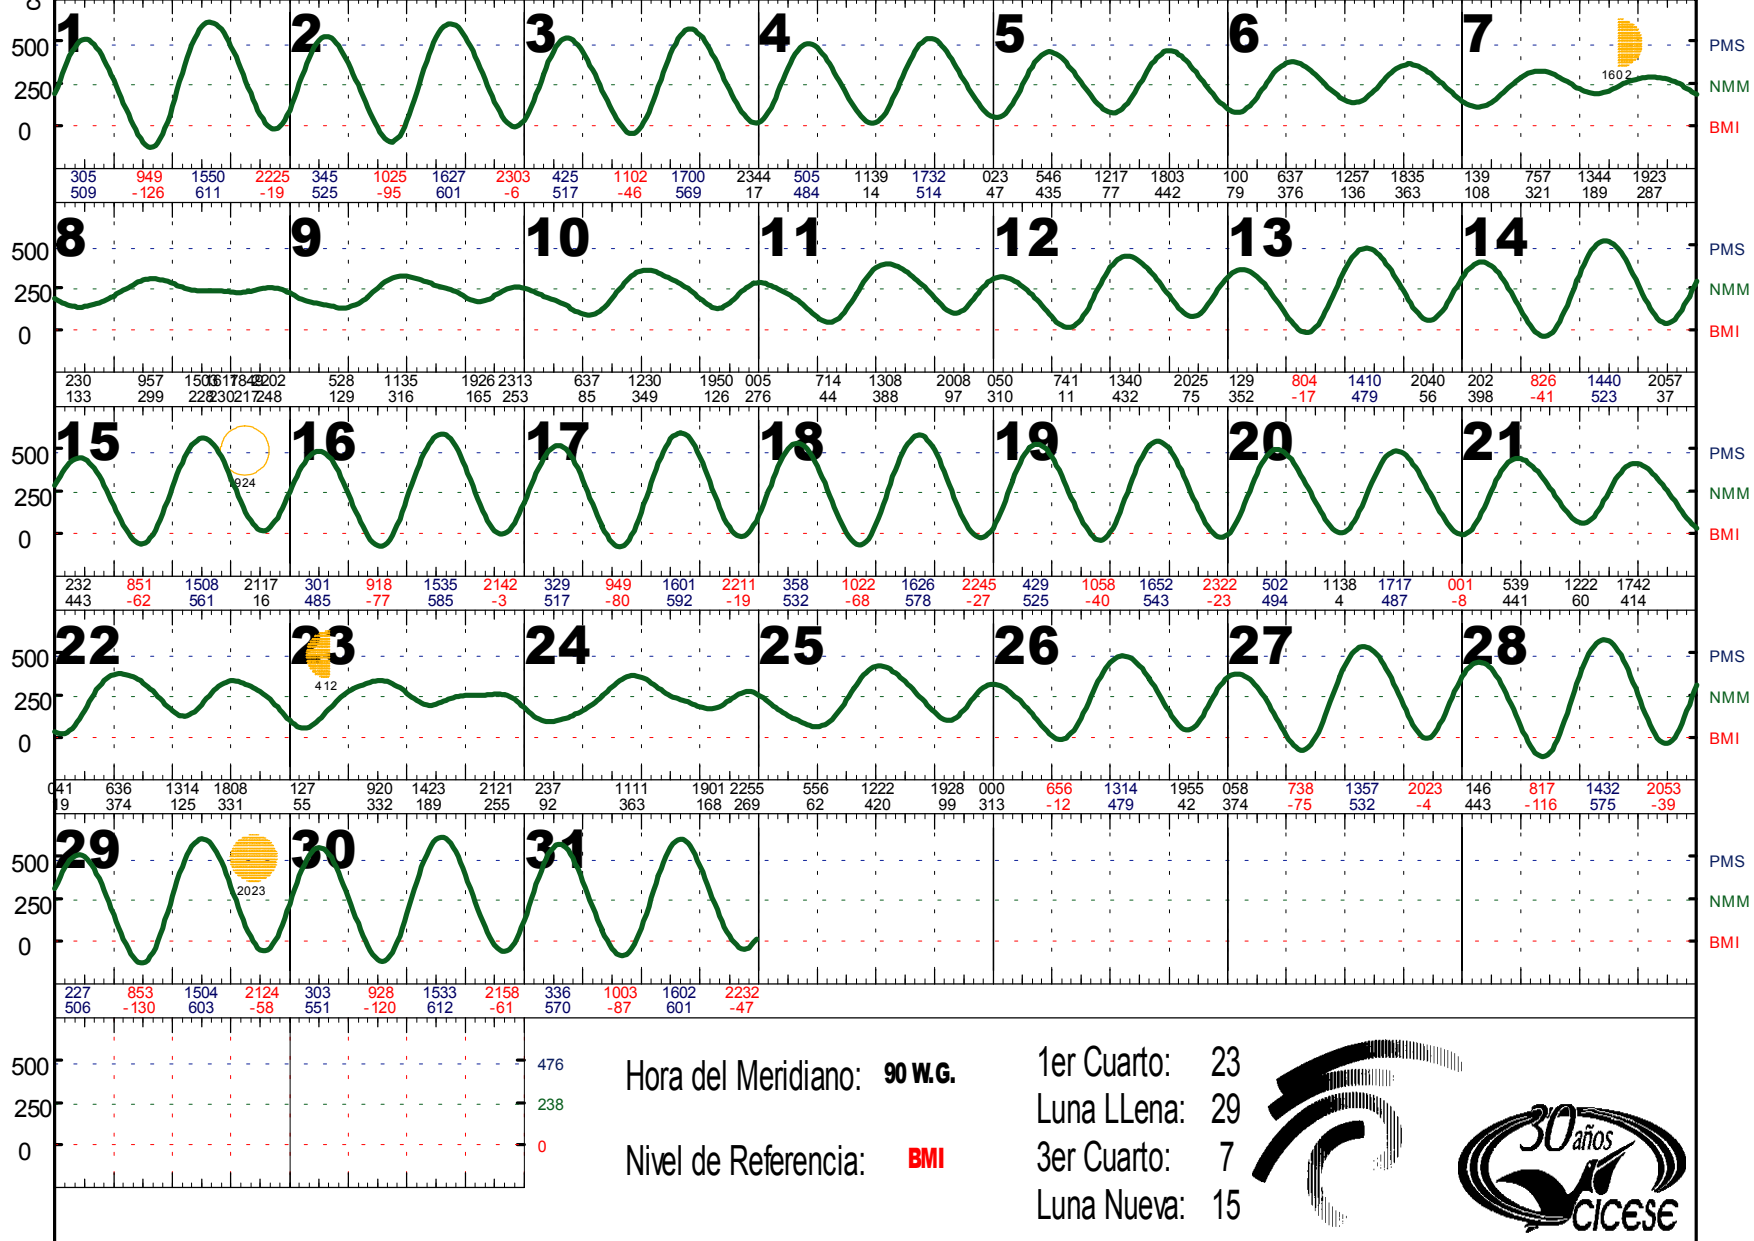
500 250 0

1 2 3 4 5 6 7

1602

PMS NMM BMI

305 509 949 -126 1550 611 2225 -19 345 525 1025 -95 1627 601 2303 -6 425 517 1102 -46 1700 569 2344 17 505 484 1139 14 1732 514 023 47 546 435 1217 77 1803 442 100 79 637 376 1257 136 1835 363 139 108 757 321 1344 189 1923 287

500 250 0

8 9 10 11 12 13 14

PMS NMM BMI

230 133 957 299 1503 228 1617 230 1842 217 2202 248 528 129 1135 316 1926 165 2313 253 637 85 1230 349 1950 126 005 276 714 44 1308 388 2008 97 050 310 741 11 1340 432 2025 75 129 352 804 -17 1410 479 2040 56 202 398 826 -41 1440 523 2057 37

500 250 0

15 16 17 18 19 20 21

1924

PMS NMM BMI

232 443 851 -62 1508 561 2117 16 301 485 918 -77 1535 585 2142 -3 329 517 949 -80 1601 592 2211 -19 358 532 1022 -68 1626 578 2245 -27 429 525 1058 -40 1652 543 2322 -23 502 494 1138 4 1717 487 001 -8 539 441 1222 60 1742 414

500 250 0

22 23 24 25 26 27 28

412

PMS NMM BMI

041 19 636 374 1314 125 1808 331 127 55 920 332 1423 189 2121 255 237 92 1111 363 1901 168 2255 269 556 62 1222 420 1928 99 000 313 656 -12 1314 479 1955 42 058 374 738 -75 1357 532 2023 -4 146 443 817 -116 1432 575 2053 -39

500 250 0

29 30 31

2023

PMS NMM BMI

227 506 853 -130 1504 603 2124 -58 303 551 928 -120 1533 612 2158 -61 336 570 1003 -87 1602 601 2232 -47

500 250 0

476 238 0

Hora del Meridiano: 90 W.G.

Nivel de Referencia: BMI

1er Cuarto: 23
Luna LLena: 29
3er Cuarto: 7
Luna Nueva: 15

30 años CICESE